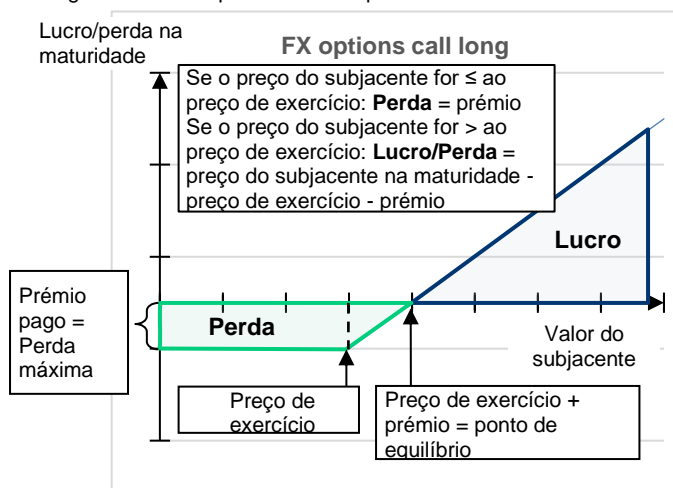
Lucro/perda na maturidade

FX options call long

Se o preço do subjacente for ≤ ao preço de exercício: **Perda** = prémio
Se o preço do subjacente for > ao preço de exercício: **Lucro/Perda** = preço do subjacente na maturidade - preço de exercício - prémio

Lucro

Prémio pago = Perda máxima

Perda

Valor do subjacente

Preço de exercício

Preço de exercício + prémio = ponto de equilíbrio